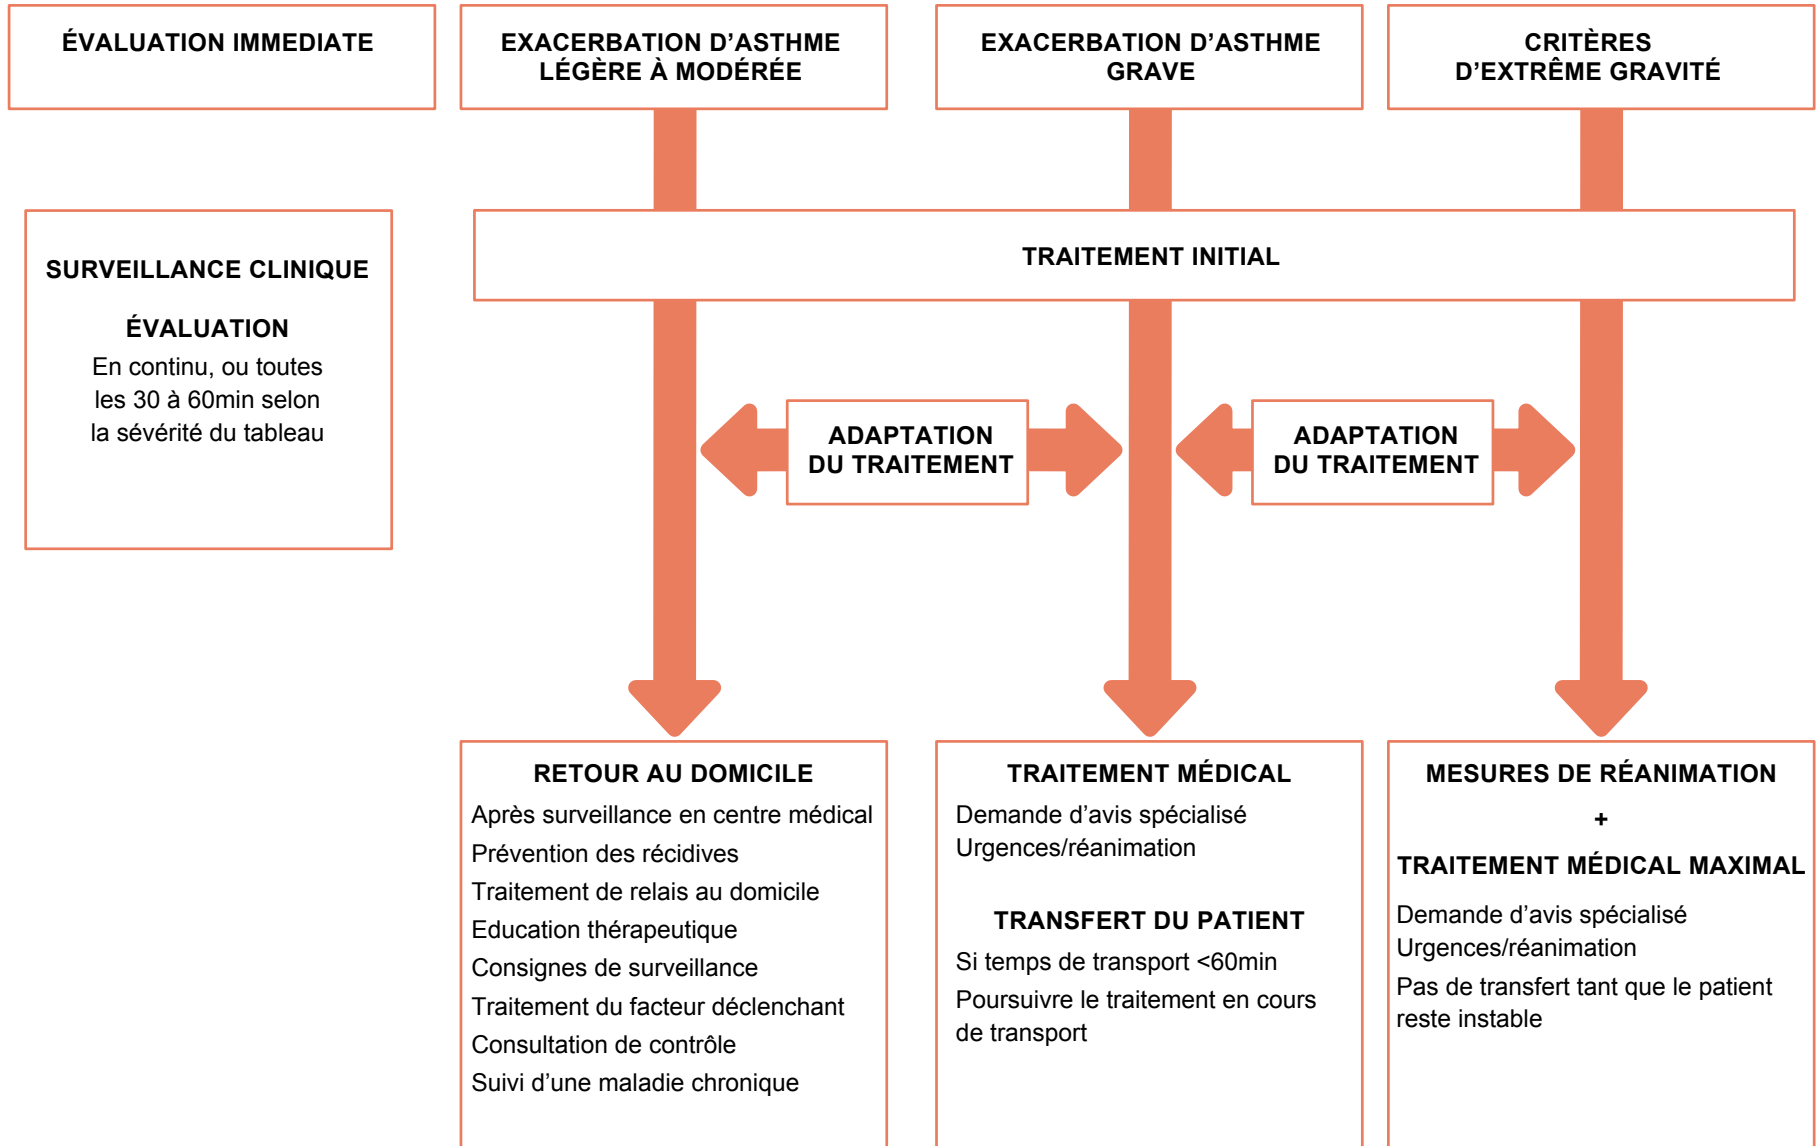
ÉVALUATION IMMEDIATE

EXACERBATION D'ASTHME LÉGÈRE À MODÉRÉE

EXACERBATION D'ASTHME GRAVE

CRITÈRES D'EXTRÊME GRAVITÉ

SURVEILLANCE CLINIQUE

ÉVALUATION

En continu, ou toutes les 30 à 60min selon la sévérité du tableau

TRAITEMENT INITIAL

ADAPTATION DU TRAITEMENT

ADAPTATION DU TRAITEMENT

RETOUR AU DOMICILE

Après surveillance en centre médical
Prévention des récidives
Traitement de relais au domicile
Education thérapeutique
Consignes de surveillance
Traitement du facteur déclenchant
Consultation de contrôle
Suivi d'une maladie chronique

TRAITEMENT MÉDICAL

Demande d'avis spécialisé
Urgences/réanimation

TRANSFERT DU PATIENT

Si temps de transport <60min
Poursuivre le traitement en cours de transport

MESURES DE RÉANIMATION

+

TRAITEMENT MÉDICAL MAXIMAL

Demande d'avis spécialisé
Urgences/réanimation
Pas de transfert tant que le patient reste instable